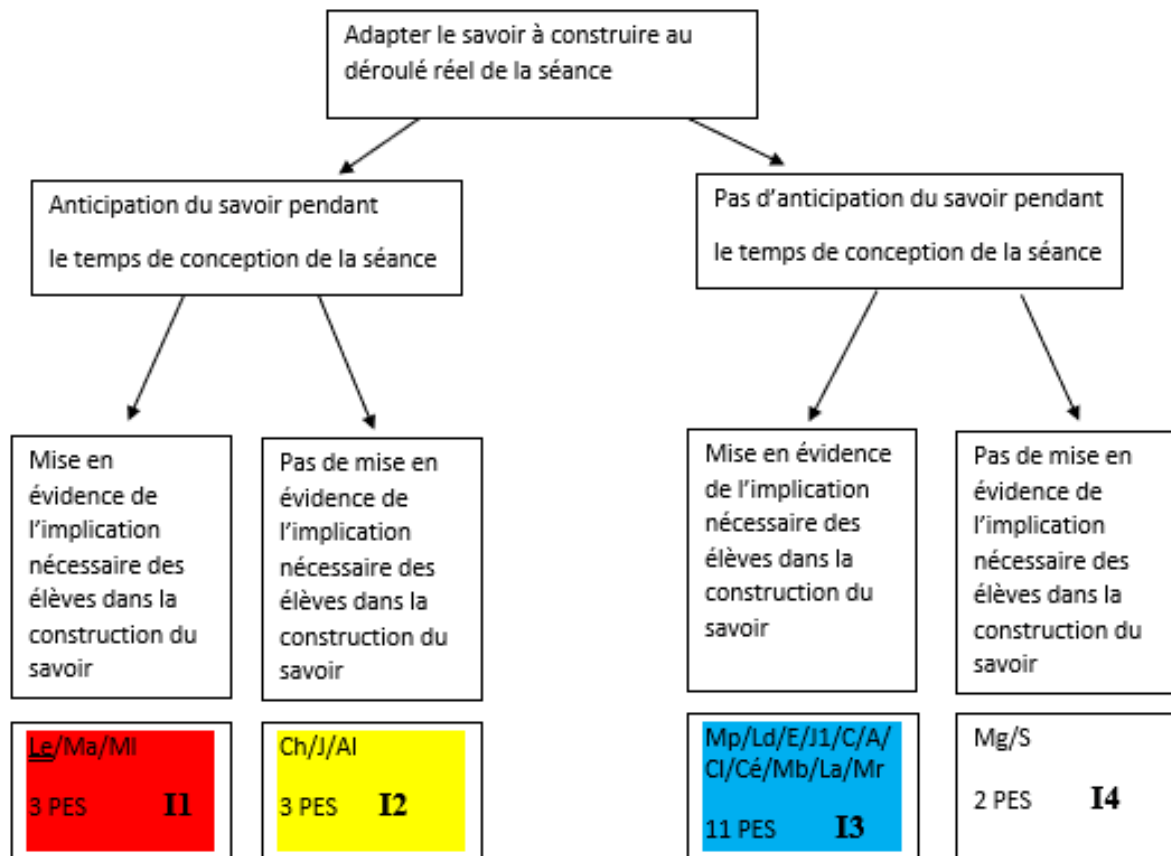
Adapter le savoir à construire au déroulé réel de la séance

Anticipation du savoir pendant le temps de conception de la séance

Pas d'anticipation du savoir pendant le temps de conception de la séance

Mise en évidence de l'implication nécessaire des élèves dans la construction du savoir

Pas de mise en évidence de l'implication nécessaire des élèves dans la construction du savoir

Mise en évidence de l'implication nécessaire des élèves dans la construction du savoir

Pas de mise en évidence de l'implication nécessaire des élèves dans la construction du savoir

Le/Ma/Ml
3 PES I1

Ch/J/Al
3 PES I2

Mp/Ld/E/J1/C/A/Cl/Cé/Mb/La/Mr
11 PES I3

Mg/S
2 PES I4